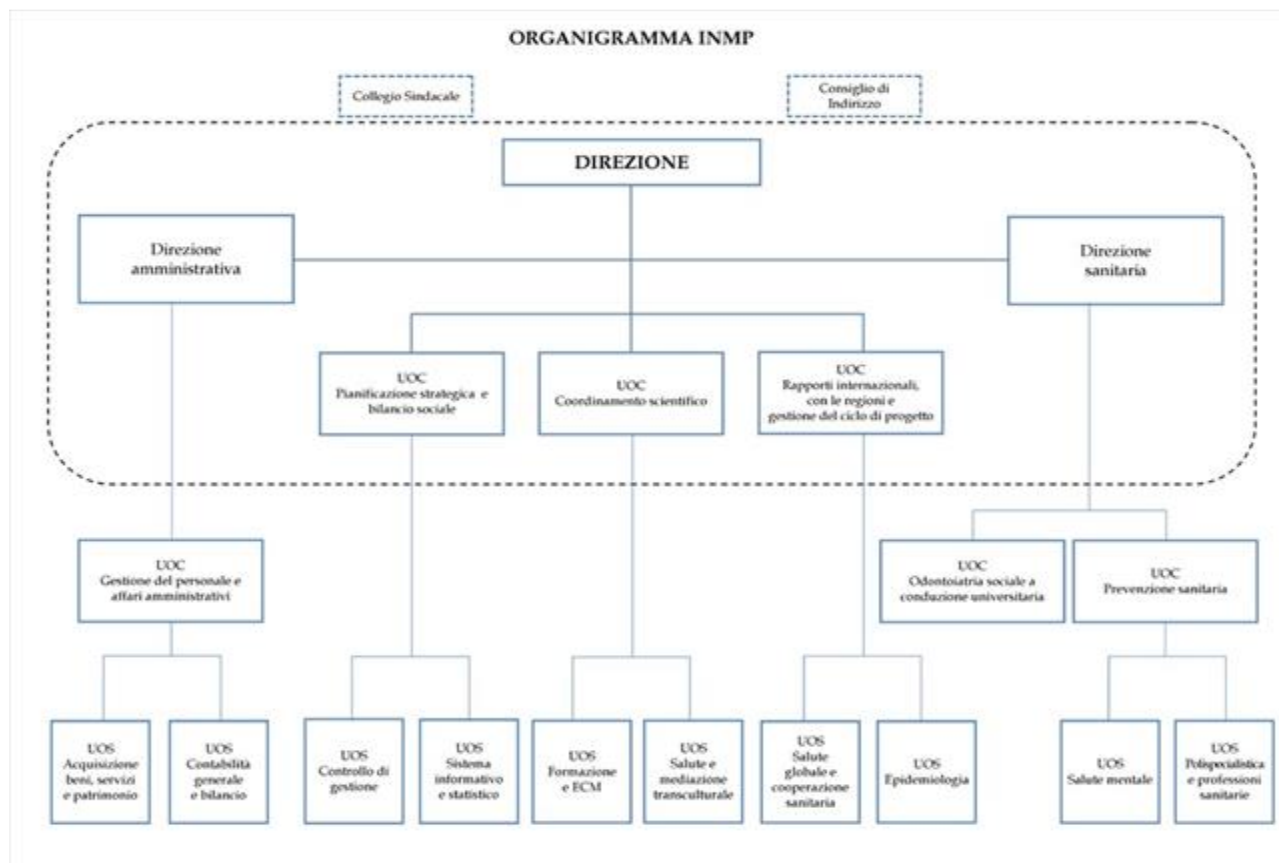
ORGANIGRAMMA INMP

Collegio Sindacale

Consiglio di Indirizzo

DIREZIONE

Direzione amministrativa

Direzione sanitaria

UOC
Pianificazione strategica e bilancio sociale

UOC
Coordinamento scientifico

UOC
Rapporti internazionali, con le regioni e gestione del ciclo di progetto

UOC
Gestione del personale e affari amministrativi

UOC
Odontoiatria sociale a conduzione universitaria

UOC
Prevenzione sanitaria

UOS
Acquisizione beni, servizi e patrimonio

UOS
Contabilità generale e bilancio

UOS
Controllo di gestione

UOS
Sistema informativo e statistico

UOS
Formazione e ECM

UOS
Salute e mediazione transculturale

UOS
Salute globale e cooperazione sanitaria

UOS
Epidemiologia

UOS
Salute mentale

UOS
Polispecialistica e professioni sanitarie